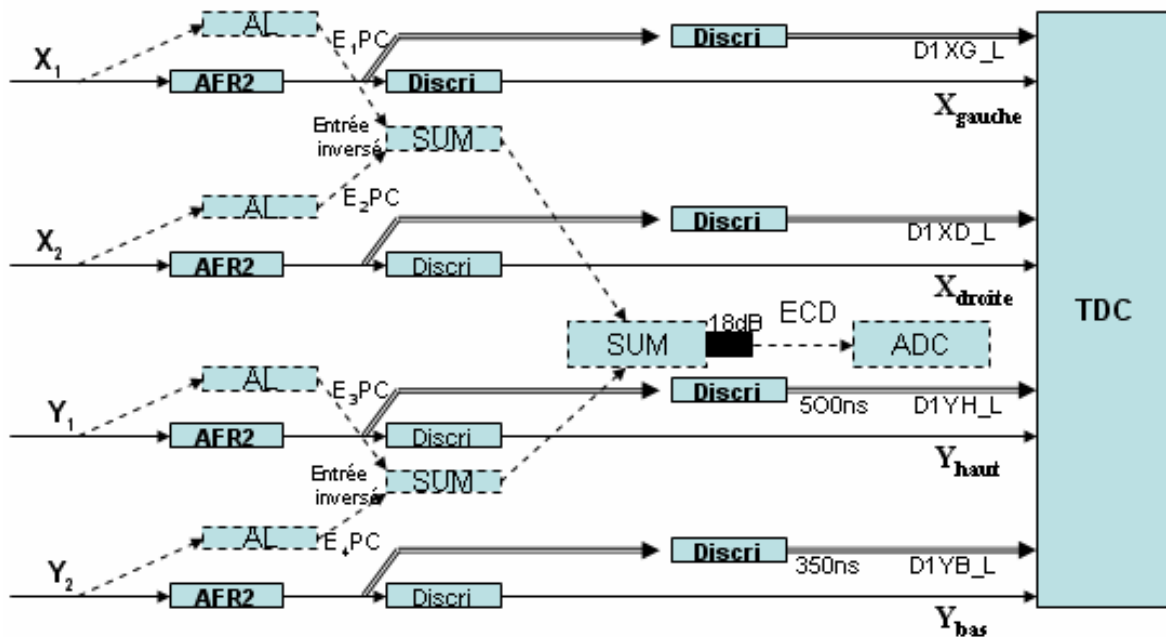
$X_1$
AL
$E_1PC$
Discri
D1XG_L
AFR2
Discri
$X_{gauche}$
Entrée inversé
SUM
AL
$E_2PC$
Discri
D1XD_L
$X_2$
AFR2
Discri
$X_{droite}$
TDC
SUM
18dB
ECD
ADC
AL
$E_3PC$
Discri
500ns
D1YH_L
$Y_1$
AFR2
Discri
$Y_{haut}$
Entrée inversé
SUM
AL
$E_4PC$
Discri
350ns
D1YB_L
$Y_2$
AFR2
Discri
$Y_{bas}$